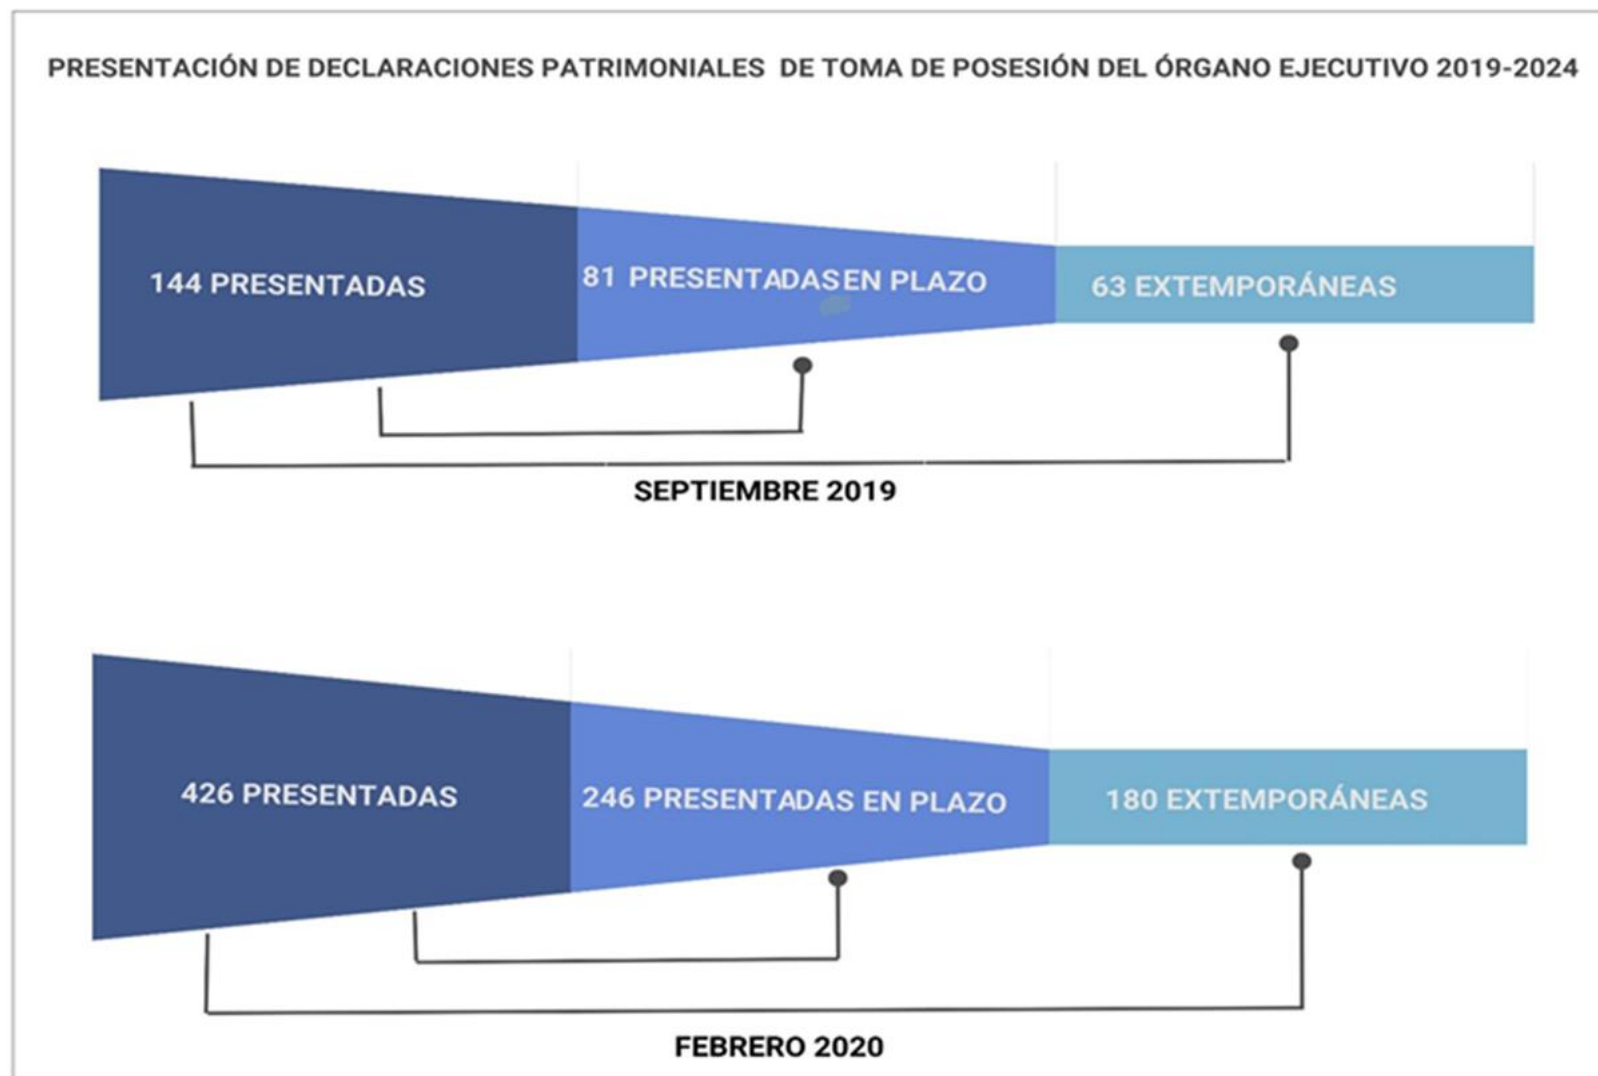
PRESENTACIÓN DE DECLARACIONES PATRIMONIALES DE TOMA DE POSESIÓN DEL ÓRGANO EJECUTIVO 2019-2024

144 PRESENTADAS

81 PRESENTADASEN PLAZO

63 EXTEMPORÁNEAS

SEPTIEMBRE 2019

426 PRESENTADAS

246 PRESENTADAS EN PLAZO

180 EXTEMPORÁNEAS

FEBRERO 2020